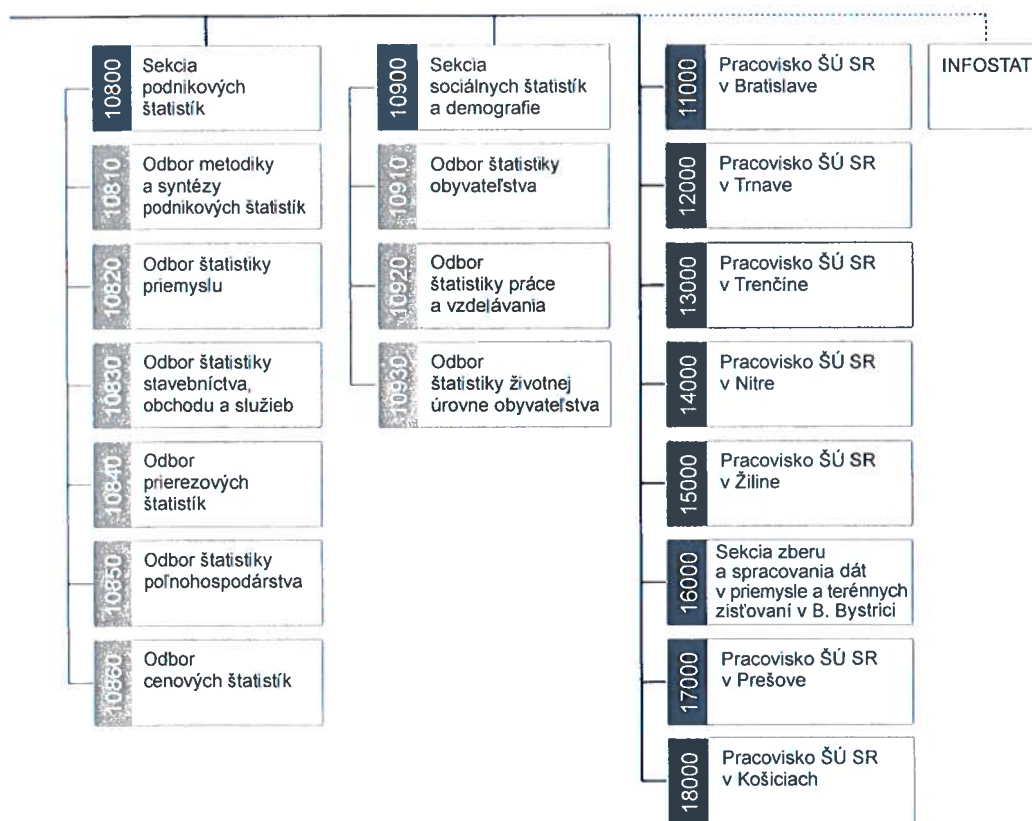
10800 Sekcia podnikových štatistík

10810 Odbor metodiky a syntézy podnikových štatistík

10820 Odbor štatistiky priemyslu

10830 Odbor štatistiky stavebníctva, obchodu a služieb

10840 Odbor prierezových štatistík

10850 Odbor štatistiky poľnohospodárstva

10860 Odbor cenových štatistík

10900 Sekcia sociálnych štatistík a demografie

10910 Odbor štatistiky obyvateľstva

10920 Odbor štatistiky práce a vzdelávania

10930 Odbor štatistiky životnej úrovne obyvateľstva

11000 Pracovisko ŠÚ SR v Bratislave

12000 Pracovisko ŠÚ SR v Trnave

13000 Pracovisko ŠÚ SR v Trenčíne

14000 Pracovisko ŠÚ SR v Nitre

15000 Pracovisko ŠÚ SR v Žiline

16000 Sekcia zberu a spracovania dát v priemysle a terénnych zisťovaní v B. Bystrici

17000 Pracovisko ŠÚ SR v Prešove

18000 Pracovisko ŠÚ SR v Košiciach

INFOSTAT